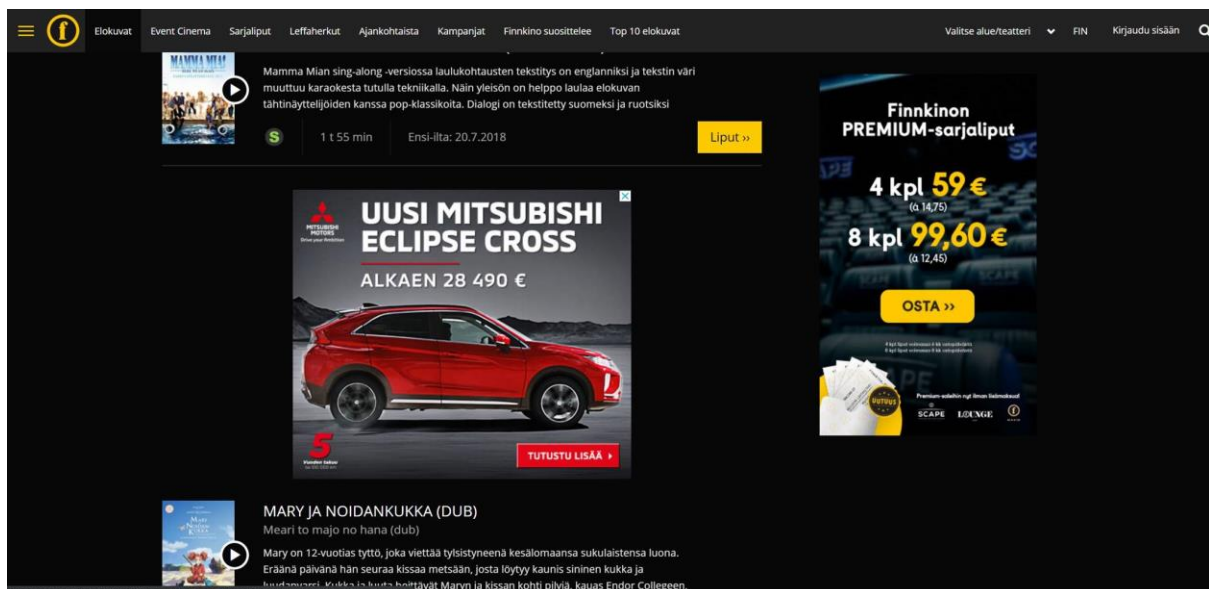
Elokuvat Event Cinema Sarjaliput Leffaherkut Ajankohtaista Kampanjat Finnkino suosittelee Top 10 elokuvat

Valitse alue/teatteri FIN Kirjaudu sisään

MAMMA MIA!

Mamma Mian sing-along -versiossa laulukohtausten tekstitys on englanniksi ja tekstin väri muuttuu karaokesta tutulla tekniikalla. Näin yleisön on helppo laulaa elokuvan tähtinäyttelijöiden kanssa pop-klassikoita. Dialogi on tekstitetty suomeksi ja ruotsiksi

S 1 t 55 min Ensi-ilta: 20.7.2018 Liput ››

MITSUBISHI MOTORS Drive your Ambition

UUSI MITSUBISHI ECLIPSE CROSS

ALKAEN 28 490 €

5

TUTUSTU LISÄÄ ›

Finnkinon PREMIUM-sarjaliput

4 kpl 59 €
(á 14,75)

8 kpl 99,60 €
(á 12,45)

OSTA ››

UUTUUS

SCAPE LOUNGE

MARY JA NOIDANKUKKA (DUB)

Meari to majo no hana (dub)

Mary on 12-vuotias tyttö, joka viettää tylsistyneenä kesälomaansa sukulaistensa luona. Eräänä päivänä hän seuraa kissaa metsään, josta löytyy kaunis sininen kukka ja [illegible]